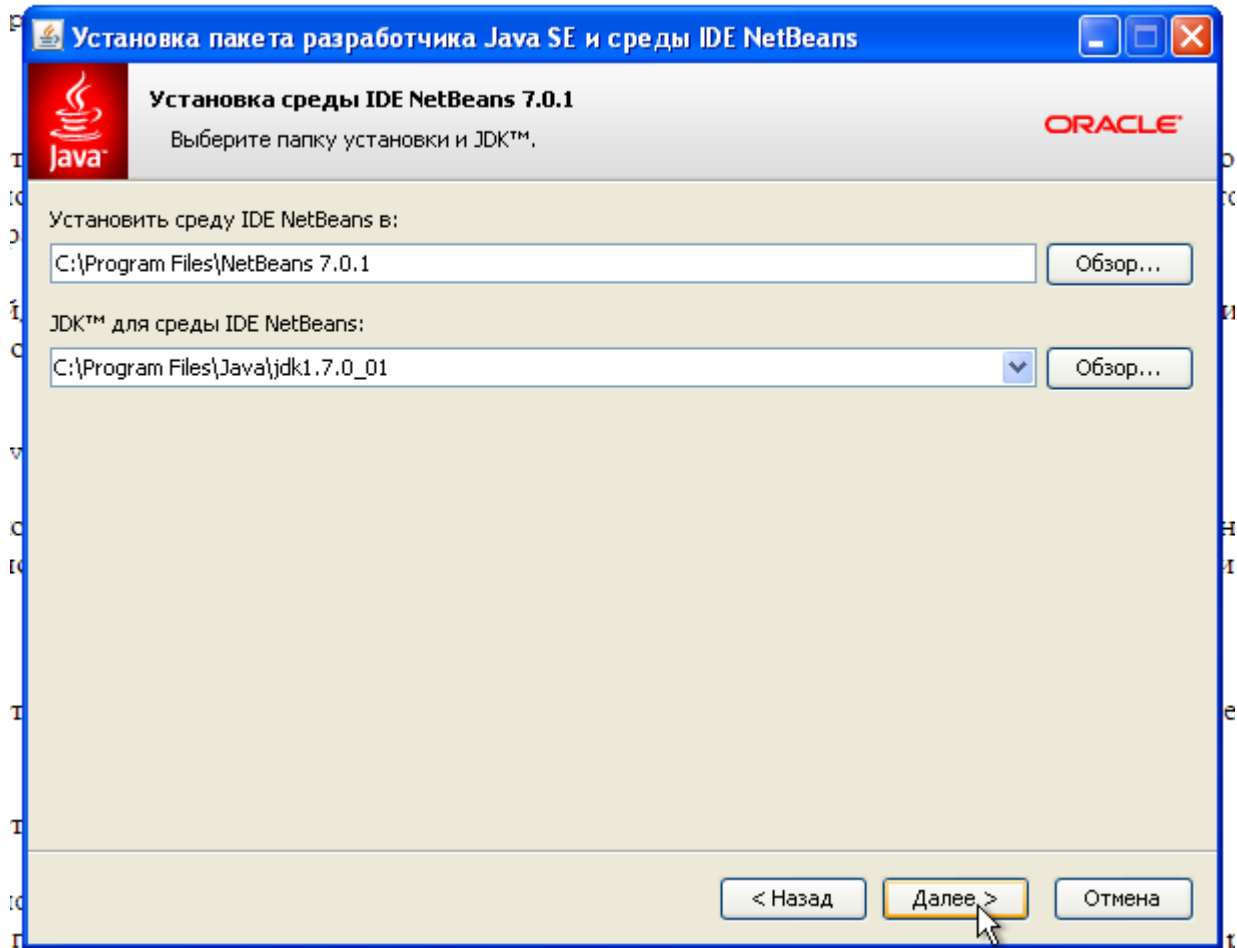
Установка пакета разработчика Java SE и среды IDE NetBeans

Установка среды IDE NetBeans 7.0.1

Выберите папку установки и JDK™.

Java

ORACLE

Установить среду IDE NetBeans в:

C:\Program Files\NetBeans 7.0.1

Обзор...

JDK™ для среды IDE NetBeans:

C:\Program Files\Java\jdk1.7.0_01

Обзор...

< Назад

Далее >

Отмена